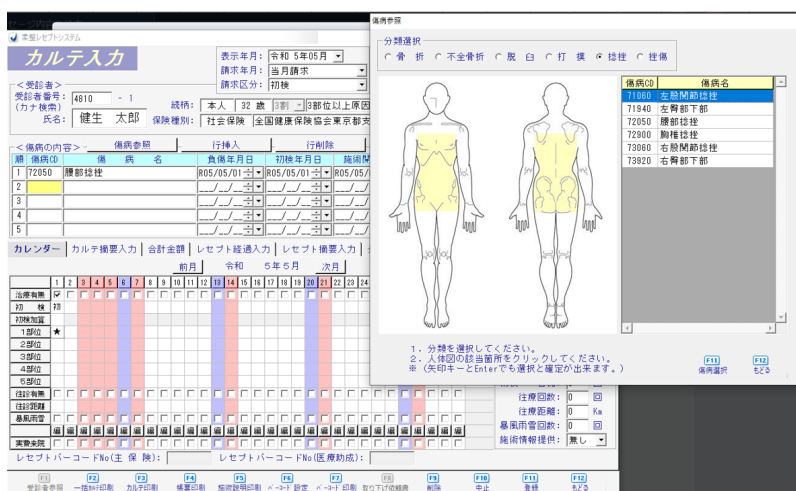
柔整レセプトシステム
カルテ入力
表示年月: 令和 5年05月
請求年月: 当月請求
請求区分: 初検
＜受診者＞
受診者番号: 4810 - 1
(カナ検索)
氏名: 健生 太郎
続柄: 本人 32 歳 3割 3部位以上原因
保険種別: 社会保険 全国健康保険協会東京都支
＜傷病の内容＞ 傷病参照 行挿入 行削除

| 順 | 傷病CD | 傷病名 | 負傷年月日 | 初検年月日 | 施術開 |
|---|---|---|---|---|---|
| 1 | 72050 | 腰部捻挫 | R05/05/01 | R05/05/01 | R05/05/ |
| 2 | | | __/__/__ | __/__/__ | __/__/ |
| 3 | | | __/__/__ | __/__/__ | __/__/ |
| 4 | | | __/__/__ | __/__/__ | __/__/ |
| 5 | | | __/__/__ | __/__/__ | __/__/ |

カレンダー カルテ摘要入力 合計金額 レセプト経過入力 レセプト摘要入力
前月 令和 5年5月 次月
1 2 3 4 5 6 7 8 9 10 11 12 13 14 15 16 17 18 19 20 21 22 23 24
治療有無 ☑
初検 初
初検加算
1部位 ★
2部位
3部位
4部位
5部位
往診有無
往診距離
暴風雨雪
実費来院
往療回数: 0 回
往療距離: 0 Km
暴風雨雪回数: 0 回
施術情報提供: 無し
レセプトバーコードNo(主保険): レセプトバーコードNo(医療助成):
F1 受診者参照 F2 一括ｶﾙﾃ印刷 F3 カルテ印刷 F4 摘要印刷 F5 施術説明印刷 F6 ﾍﾟｰｼﾞ設定 F7 ﾍﾟｰｼﾞ印刷 F8 取り下げ依頼書 F9 削除 F10 中止 F11 登録 F12 もどる

傷病参照
分類選択
○骨折 ○不全骨折 ○脱臼 ○打撲 ◉捻挫 ○挫傷

| 傷病CD | 傷病名 |
|---|---|
| 71060 | 左股関節捻挫 |
| 71940 | 左腎部下部 |
| 72050 | 腰部捻挫 |
| 72900 | 胸椎捻挫 |
| 73060 | 右股関節捻挫 |
| 73920 | 右腎部下部 |

1. 分類を選択してください。
2. 人体図の該当箇所をクリックしてください。
※ (矢印キーとEnterでも選択と確定が出来ます。)
F11 傷病選択 F12 もどる